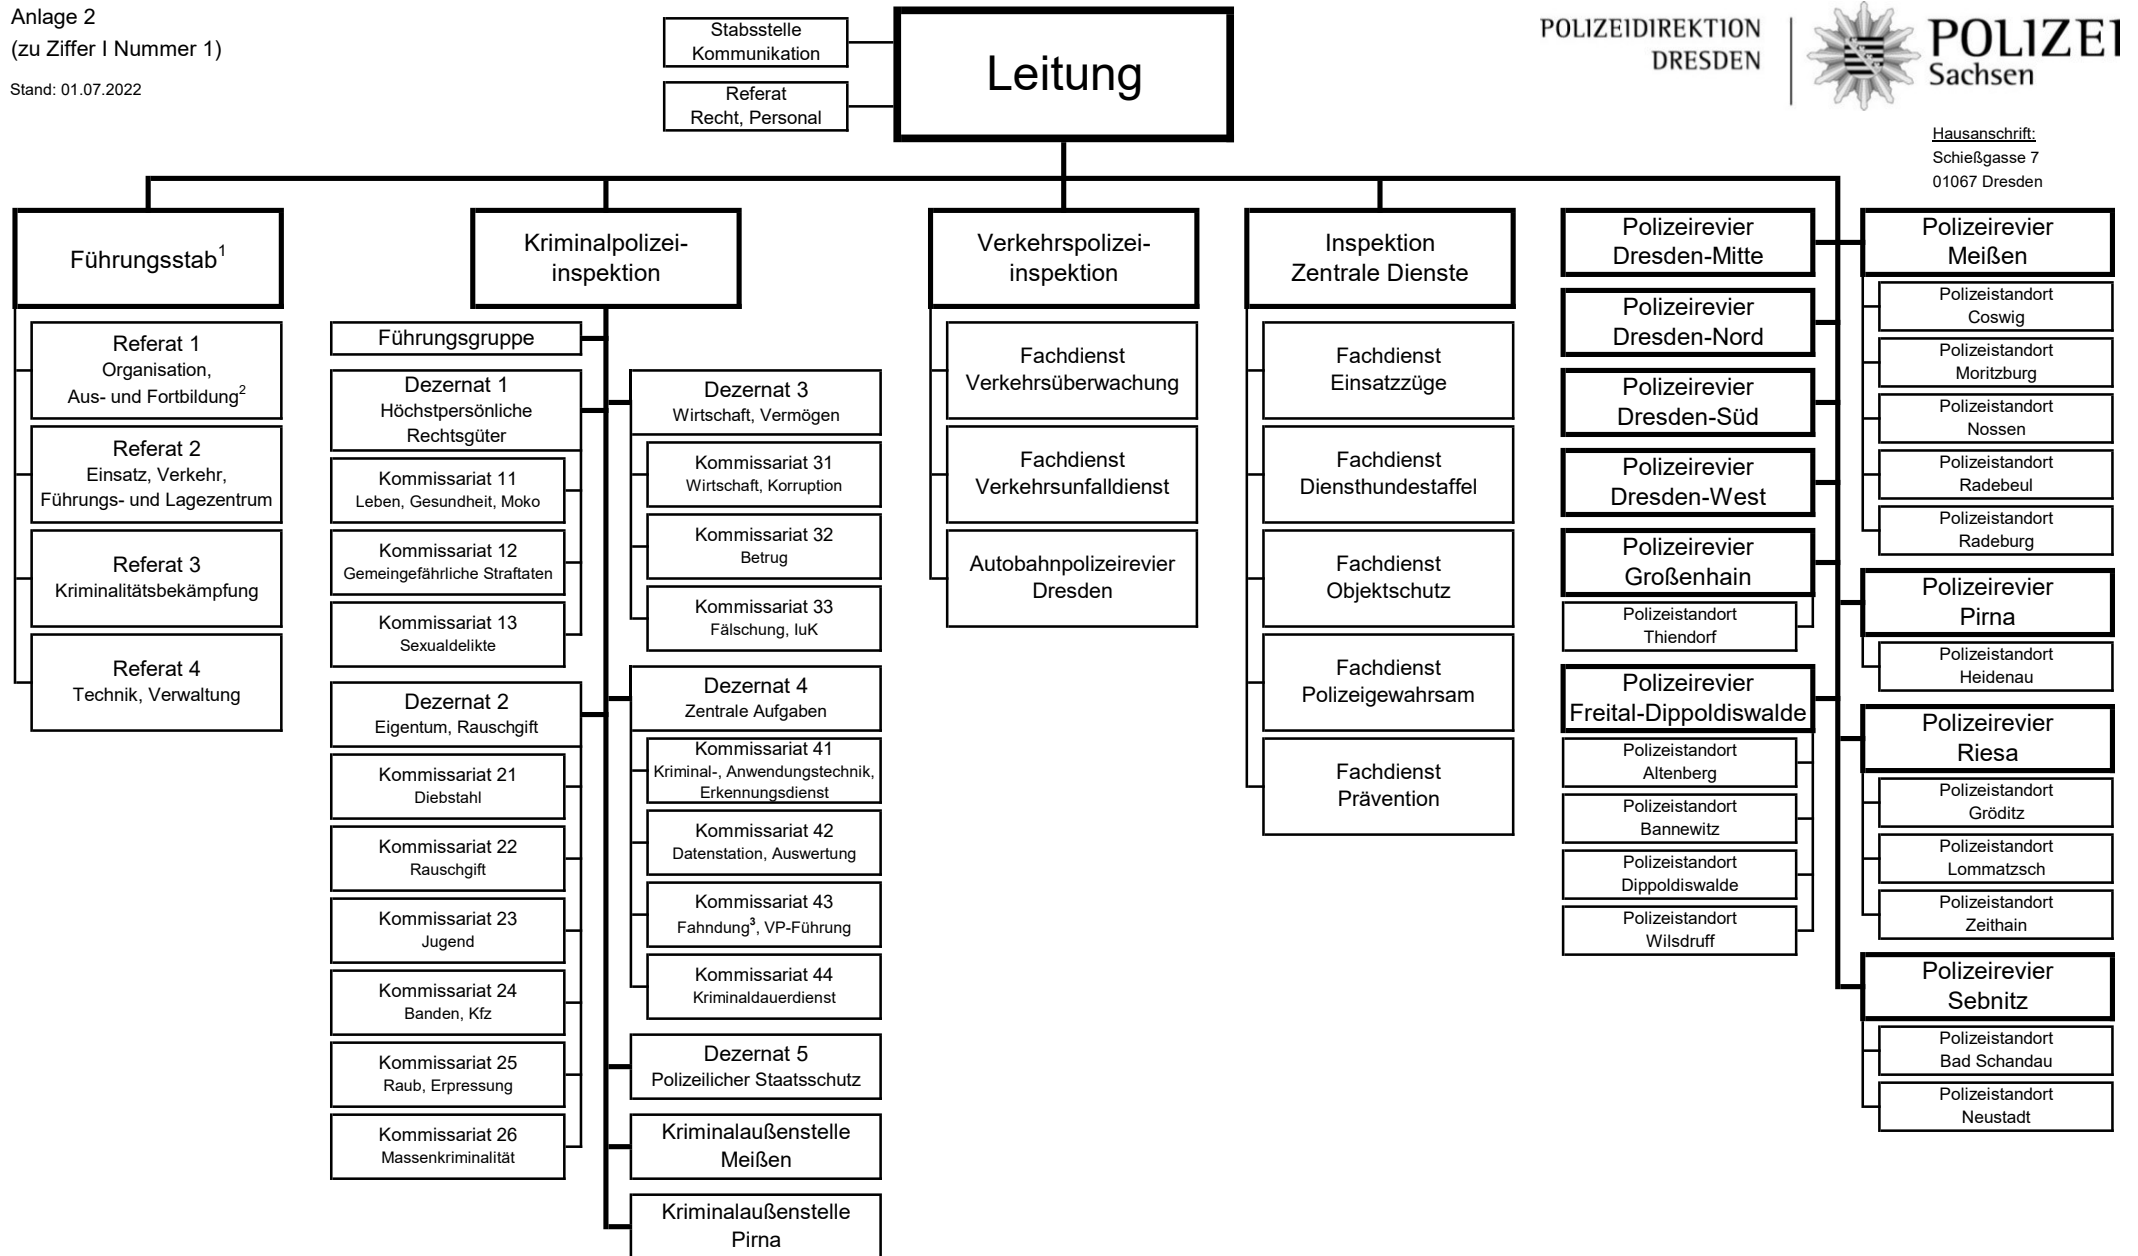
Anlage 2
(zu Ziffer I Nummer 1)

Stand: 01.07.2022

Stabsstelle Kommunikation

Referat Recht, Personal

Leitung

POLIZEIDIREKTION DRESDEN

POLIZEI Sachsen

Hausanschrift:
Schießgasse 7
01067 Dresden

Führungsstab$^1$

Referat 1
Organisation, Aus- und Fortbildung$^2$

Referat 2
Einsatz, Verkehr, Führungs- und Lagezentrum

Referat 3
Kriminalitätsbekämpfung

Referat 4
Technik, Verwaltung

Kriminalpolizeiinspektion

Führungsgruppe

Dezernat 1
Höchstpersönliche Rechtsgüter

Kommissariat 11
Leben, Gesundheit, Moko

Kommissariat 12
Gemeingefährliche Straftaten

Kommissariat 13
Sexualdelikte

Dezernat 2
Eigentum, Rauschgift

Kommissariat 21
Diebstahl

Kommissariat 22
Rauschgift

Kommissariat 23
Jugend

Kommissariat 24
Banden, Kfz

Kommissariat 25
Raub, Erpressung

Kommissariat 26
Massenkriminalität

Dezernat 3
Wirtschaft, Vermögen

Kommissariat 31
Wirtschaft, Korruption

Kommissariat 32
Betrug

Kommissariat 33
Fälschung, IuK

Dezernat 4
Zentrale Aufgaben

Kommissariat 41
Kriminal-, Anwendungstechnik, Erkennungsdienst

Kommissariat 42
Datenstation, Auswertung

Kommissariat 43
Fahndung$^3$, VP-Führung

Kommissariat 44
Kriminaldauerdienst

Dezernat 5
Polizeilicher Staatsschutz

Kriminalaußenstelle Meißen

Kriminalaußenstelle Pirna

Verkehrspolizeiinspektion

Fachdienst Verkehrsüberwachung

Fachdienst Verkehrsunfalldienst

Autobahnpolizeirevier Dresden

Inspektion Zentrale Dienste

Fachdienst Einsatzzüge

Fachdienst Diensthundestaffel

Fachdienst Objektschutz

Fachdienst Polizeigewahrsam

Fachdienst Prävention

Polizeirevier Dresden-Mitte

Polizeirevier Dresden-Nord

Polizeirevier Dresden-Süd

Polizeirevier Dresden-West

Polizeirevier Großenhain

Polizeistandort Thiendorf

Polizeirevier Freital-Dippoldiswalde

Polizeistandort Altenberg

Polizeistandort Bannewitz

Polizeistandort Dippoldiswalde

Polizeistandort Wilsdruff

Polizeirevier Meißen

Polizeistandort Coswig

Polizeistandort Moritzburg

Polizeistandort Nossen

Polizeistandort Radebeul

Polizeistandort Radeburg

Polizeirevier Pirna

Polizeistandort Heidenau

Polizeirevier Riesa

Polizeistandort Gröditz

Polizeistandort Lommatzsch

Polizeistandort Zeithain

Polizeirevier Sebnitz

Polizeistandort Bad Schandau

Polizeistandort Neustadt